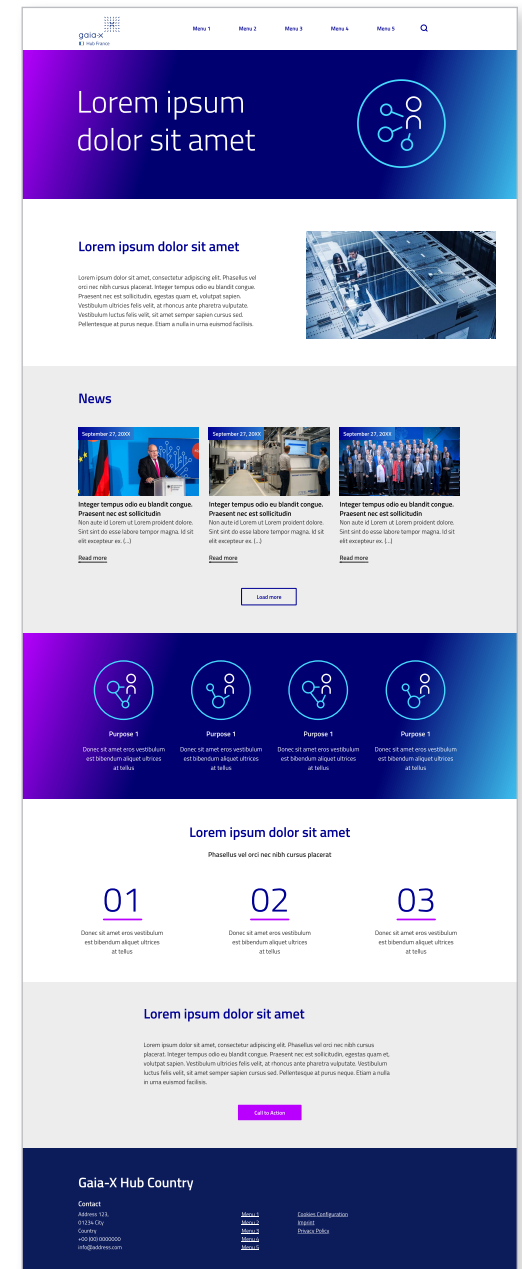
gaia-x
Hub France

Menu 1 Menu 2 Menu 3 Menu 4 Menu 5

Lorem ipsum dolor sit amet

Lorem ipsum dolor sit amet

Lorem ipsum dolor sit amet, consectetur adipiscing elit. Phasellus vel orci nec nibh cursus placerat. Integer tempus odio eu blandit congue. Praesent nec est sollicitudin, egestas quam et, volutpat sapien. Vestibulum ultricies felis velit, at rhoncus ante pharetra vulputate. Vestibulum luctus felis velit, sit amet semper sapien cursus sed. Pellentesque at purus neque. Etiam a nulla in urna euismod facilisis.

News

September 27, 20XX

Integer tempus odio eu blandit congue. Praesent nec est sollicitudin
Non aute id Lorem ut Lorem proident dolore. Sint sint do esse labore tempor magna. Id sit elit excepteur ex. (...)

Read more

September 27, 20XX

Integer tempus odio eu blandit congue. Praesent nec est sollicitudin
Non aute id Lorem ut Lorem proident dolore. Sint sint do esse labore tempor magna. Id sit elit excepteur ex. (...)

Read more

September 27, 20XX

Integer tempus odio eu blandit congue. Praesent nec est sollicitudin
Non aute id Lorem ut Lorem proident dolore. Sint sint do esse labore tempor magna. Id sit elit excepteur ex. (...)

Read more

Load more

Purpose 1
Donec sit amet eros vestibulum est bibendum aliquet ultrices at tellus

Purpose 1
Donec sit amet eros vestibulum est bibendum aliquet ultrices at tellus

Purpose 1
Donec sit amet eros vestibulum est bibendum aliquet ultrices at tellus

Purpose 1
Donec sit amet eros vestibulum est bibendum aliquet ultrices at tellus

Lorem ipsum dolor sit amet

Phasellus vel orci nec nibh cursus placerat

01
Donec sit amet eros vestibulum est bibendum aliquet ultrices at tellus

02
Donec sit amet eros vestibulum est bibendum aliquet ultrices at tellus

03
Donec sit amet eros vestibulum est bibendum aliquet ultrices at tellus

Lorem ipsum dolor sit amet

Lorem ipsum dolor sit amet, consectetur adipiscing elit. Phasellus vel orci nec nibh cursus placerat. Integer tempus odio eu blandit congue. Praesent nec est sollicitudin, egestas quam et, volutpat sapien. Vestibulum ultricies felis velit, at rhoncus ante pharetra vulputate. Vestibulum luctus felis velit, sit amet semper sapien cursus sed. Pellentesque at purus neque. Etiam a nulla in urna euismod facilisis.

Call to Action

Gaia-X Hub Country

Contact
Address 123,
01234 City
Country
+00 (00) 0000000
info@address.com

Menu 1
Menu 2
Menu 3
Menu 4
Menu 5

Cookies Configuration
Imprint
Privacy Policy